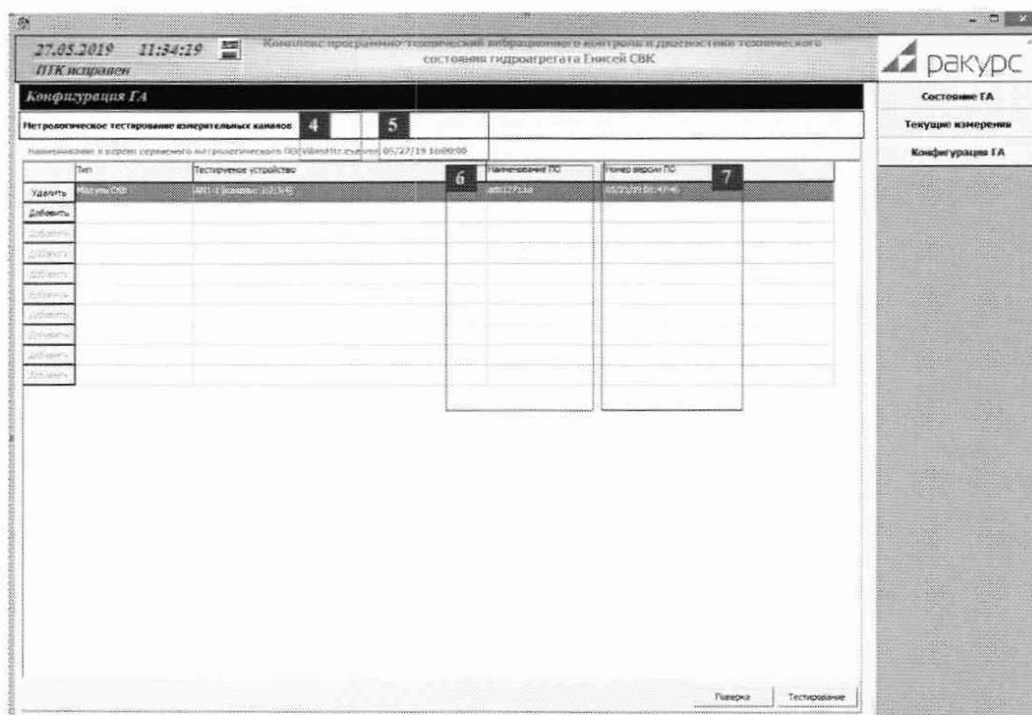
27.05.2019 11:34:19
ПТК исправен

Комплекс программно-технический вибрационного контроля и диагностики технического состояния гидроагрегата Енисей СВК

ракурс

Конфигурация ГА

Состояние ГА
Текущие измерения
Конфигурация ГА

Метрологическое тестирование измерительных каналов 4 5

Наименование и версия серверного метрологического ПО VibroMtr.exe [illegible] 05/27/19 16:00:00

| | Тип | Тестируемое устройство | | Наименование ПО | Номер версии ПО |
|---|---|---|---|---|---|
| Удалить | Модуль СВК | AM-1 (каналы: 1/2/3/4) | 6 | adc1271.bi | 05/21/19 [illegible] 7 |
| Добавить | | | | | |
| Добавить | | | | | |
| Добавить | | | | | |
| Добавить | | | | | |
| Добавить | | | | | |
| Добавить | | | | | |
| Добавить | | | | | |
| Добавить | | | | | |
| Добавить | | | | | |

Поверка Тестирование